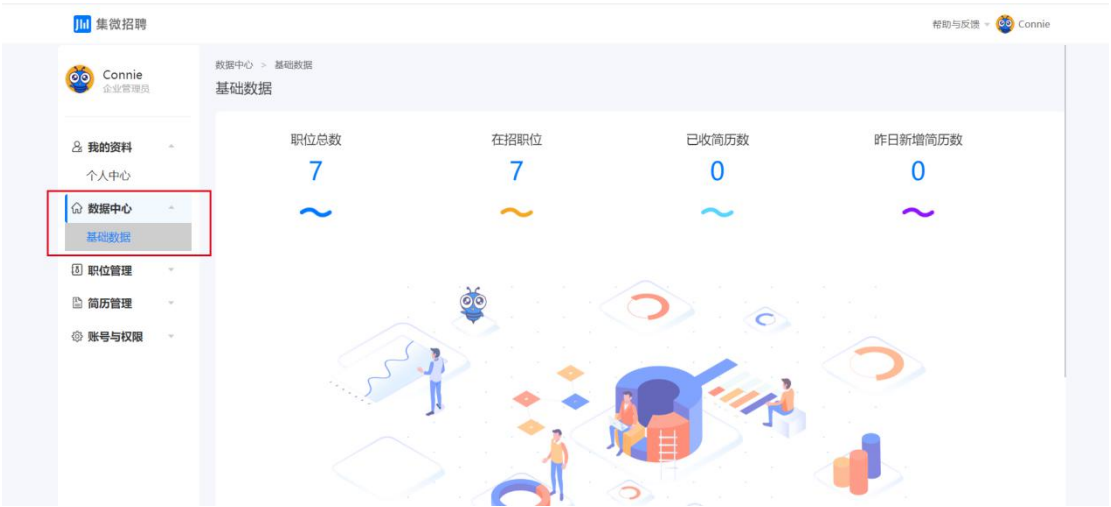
集微招聘

帮助与反馈 Connie

Connie
企业管理员

我的资料
个人中心
数据中心
基础数据
职位管理
简历管理
账号与权限

数据中心 > 基础数据
基础数据

| 职位总数 | 在招职位 | 已收简历数 | 昨日新增简历数 |
|---|---|---|---|
| 7 | 7 | 0 | 0 |